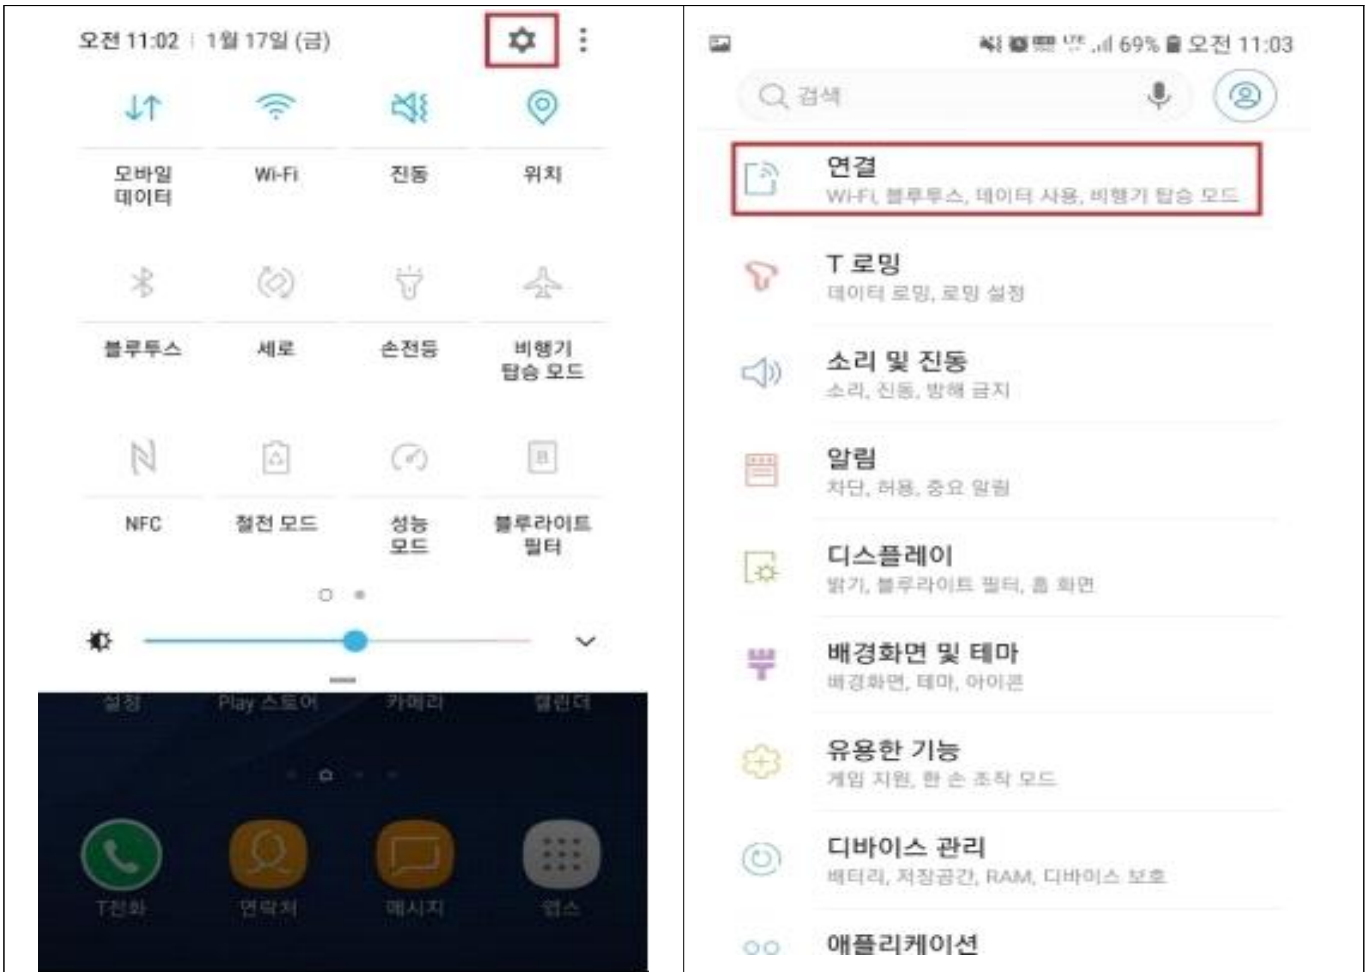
오전 11:02 | 1월 17일 (금)

모바일 데이터 | Wi-Fi | 진동 | 위치

블루투스 | 세로 | 손전등 | 비행기 탑승 모드

NFC | 절전 모드 | 성능 모드 | 블루라이트 필터

설정 | Play 스토어 | 카메라 | 캘린더

T전화 | 연락처 | 메시지 | 앱스

LTE 69% 오전 11:03

검색

연결
Wi-Fi, 블루투스, 데이터 사용, 비행기 탑승 모드

T 로밍
데이터 로밍, 로밍 설정

소리 및 진동
소리, 진동, 방해 금지

알림
차단, 허용, 중요 알림

디스플레이
밝기, 블루라이트 필터, 홈 화면

배경화면 및 테마
배경화면, 테마, 아이콘

유용한 기능
게임 지원, 한 손 조작 모드

디바이스 관리
배터리, 저장공간, RAM, 디바이스 보호

애플리케이션